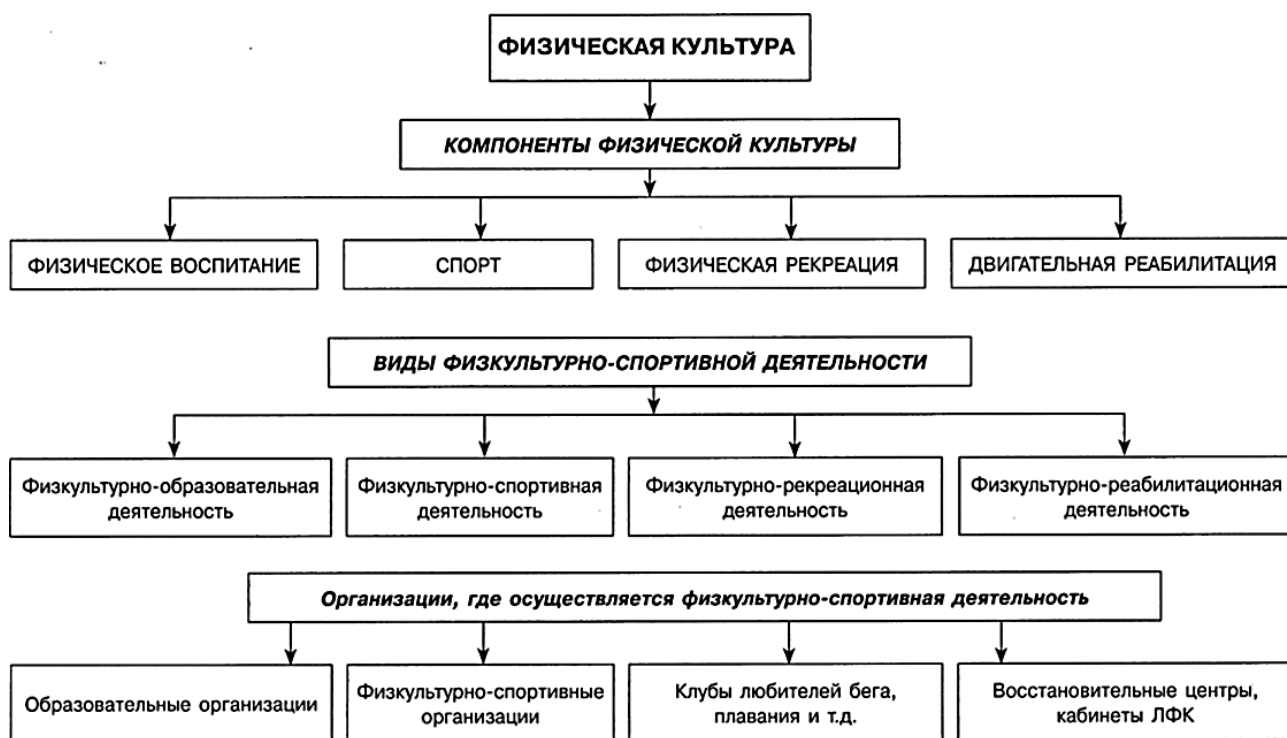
ФИЗИЧЕСКАЯ КУЛЬТУРА

КОМПОНЕНТЫ ФИЗИЧЕСКОЙ КУЛЬТУРЫ

ФИЗИЧЕСКОЕ ВОСПИТАНИЕ

СПОРТ

ФИЗИЧЕСКАЯ РЕКРЕАЦИЯ

ДВИГАТЕЛЬНАЯ РЕАБИЛИТАЦИЯ

ВИДЫ ФИЗКУЛЬТУРНО-СПОРТИВНОЙ ДЕЯТЕЛЬНОСТИ

Физкультурно-образовательная деятельность

Физкультурно-спортивная деятельность

Физкультурно-рекреационная деятельность

Физкультурно-реабилитационная деятельность

Организации, где осуществляется физкультурно-спортивная деятельность

Образовательные организации

Физкультурно-спортивные организации

Клубы любителей бега, плавания и т.д.

Восстановительные центры, кабинеты ЛФК